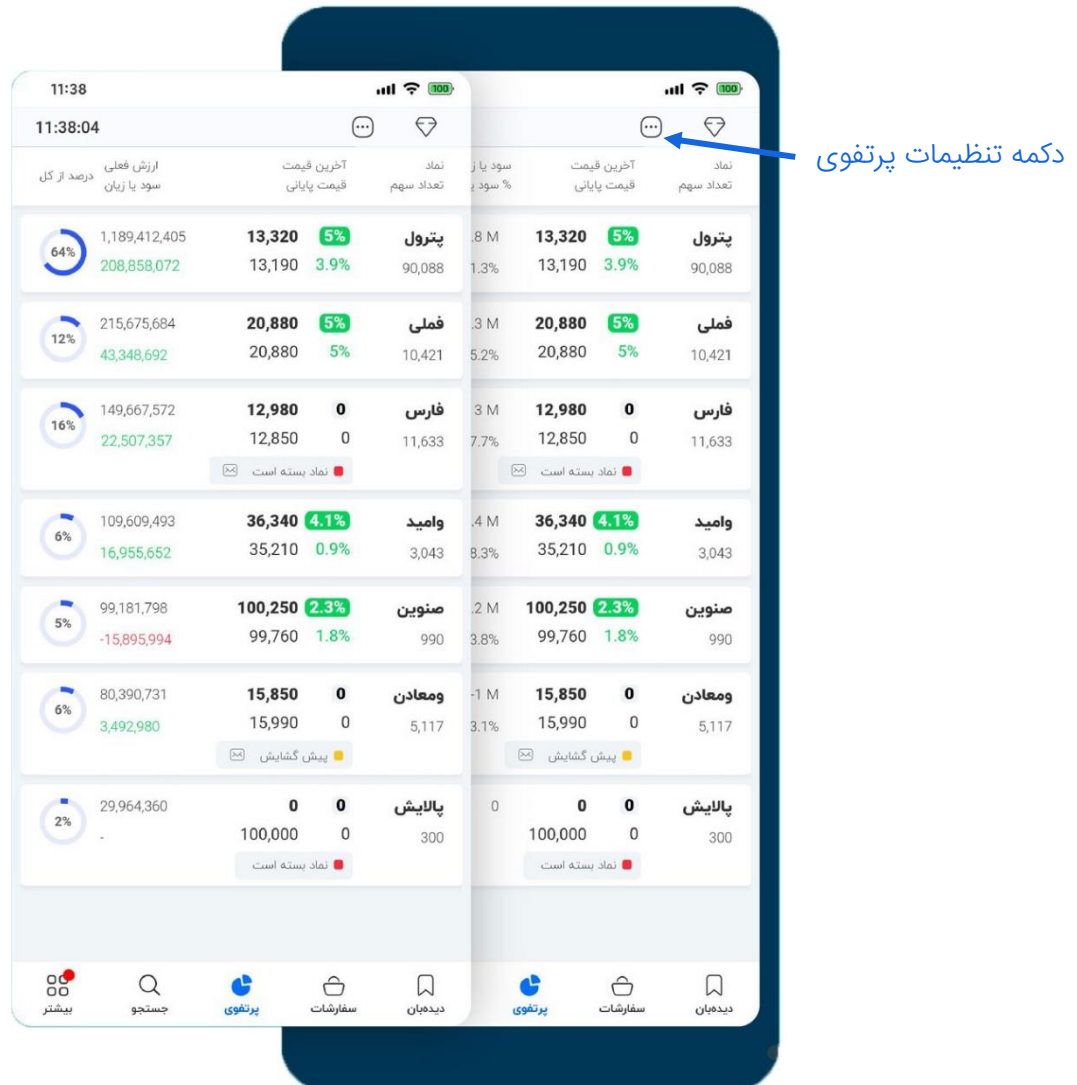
11:38
11:38:04

| نماد تعداد سهم | آخرین قیمت قیمت پایانی | | ارزش فعلی سود یا زیان | درصد از کل |
|---|---|---|---|---|
| پترول 90,088 | 13,320 13,190 | 5% 3.9% | 1,189,412,405 208,858,072 | 64% |
| فملی 10,421 | 20,880 20,880 | 5% 5% | 215,675,684 43,348,692 | 12% |
| فارس 11,633 | 12,980 12,850 | 0 0 | 149,667,572 22,507,357 | 16% |
| وامید 3,043 | 36,340 35,210 | 4.1% 0.9% | 109,609,493 16,955,652 | 6% |
| صنوین 990 | 100,250 99,760 | 2.3% 1.8% | 99,181,798 -15,895,994 | 5% |
| ومعادن 5,117 | 15,850 15,990 | 0 0 | 80,390,731 3,492,980 | 6% |
| پالایش 300 | 0 100,000 | 0 0 | 29,964,360 - | 2% |

نماد بسته است
پیش گشایش
نماد بسته است

بیشتر جستجو پرتفوی سفارشات دیده‌بان

دکمه تنظیمات پرتفوی

| نماد تعداد سهم | آخرین قیمت قیمت پایانی | | سود یا ز % سود ی |
|---|---|---|---|
| پترول 90,088 | 13,320 13,190 | 5% 3.9% | .8 M 1.3% |
| فملی 10,421 | 20,880 20,880 | 5% 5% | .3 M 5.2% |
| فارس 11,633 | 12,980 12,850 | 0 0 | 3 M 7.7% |
| وامید 3,043 | 36,340 35,210 | 4.1% 0.9% | .4 M 8.3% |
| صنوین 990 | 100,250 99,760 | 2.3% 1.8% | .2 M 3.8% |
| ومعادن 5,117 | 15,850 15,990 | 0 0 | -1 M 3.1% |
| پالایش 300 | 0 100,000 | 0 0 | 0 |

نماد بسته است
پیش گشایش
نماد بسته است

پرتفوی سفارشات دیده‌بان